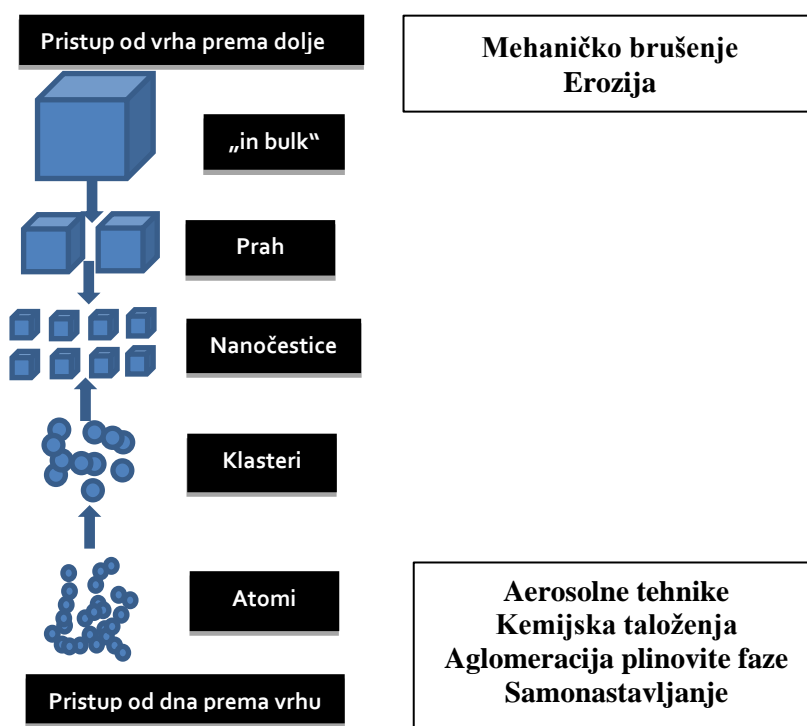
Pristup od vrha prema dolje

Mehaničko brušenje
Erozija

„in bulk"

Prah

Nanočestice

Klasteri

Atomi

Aerosolne tehnike
Kemijska taloženja
Aglomeracija plinovite faze
Samonastavljanje

Pristup od dna prema vrhu